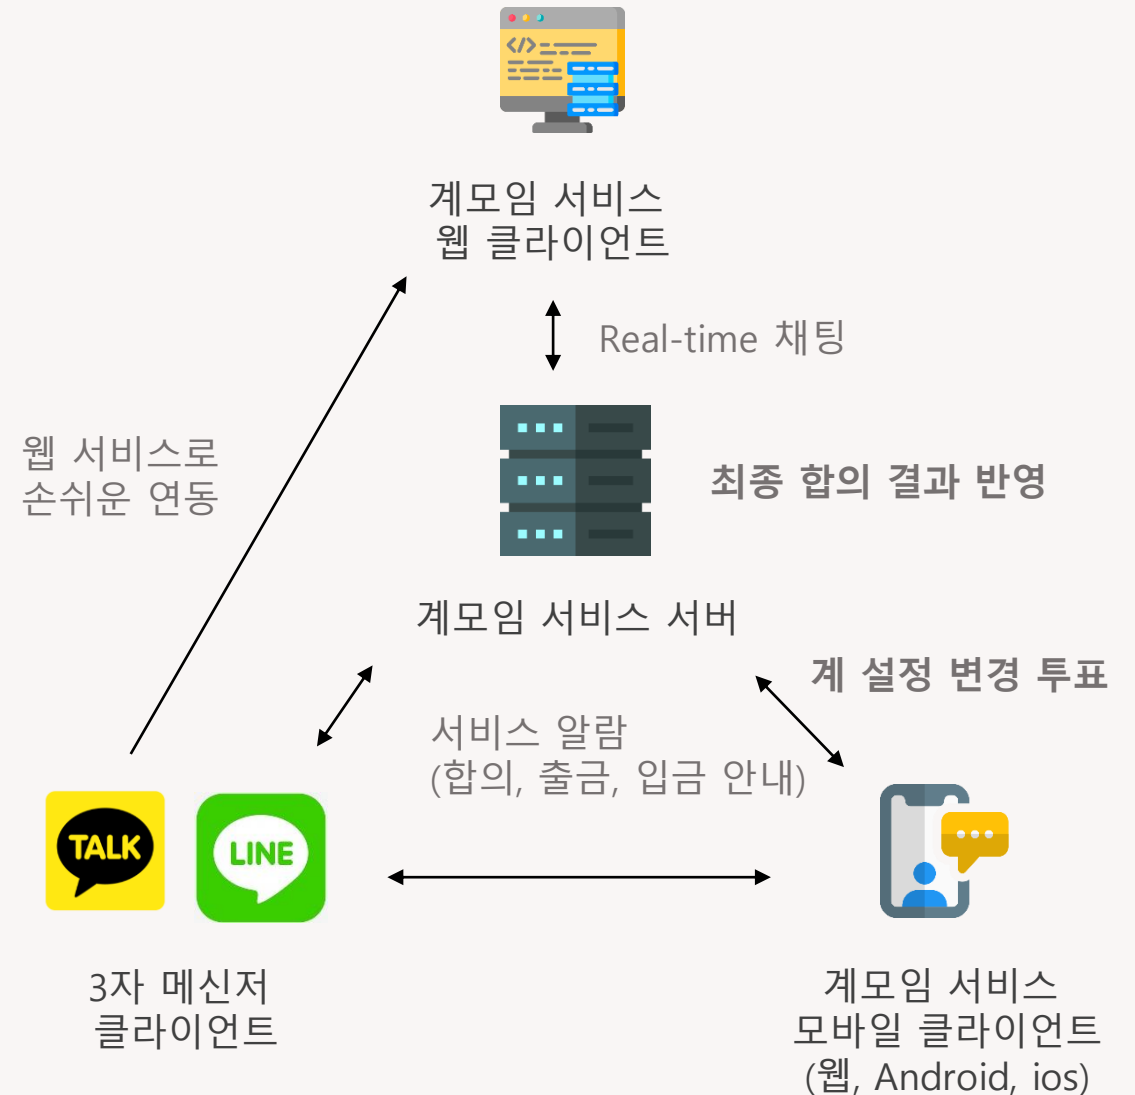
계모임 서비스
웹 클라이언트

Real-time 채팅

웹 서비스로
손쉬운 연동

최종 합의 결과 반영

계모임 서비스 서버

계 설정 변경 투표

서비스 알람
(합의, 출금, 입금 안내)

TALK

LINE

3자 메신저
클라이언트

계모임 서비스
모바일 클라이언트
(웹, Android, ios)